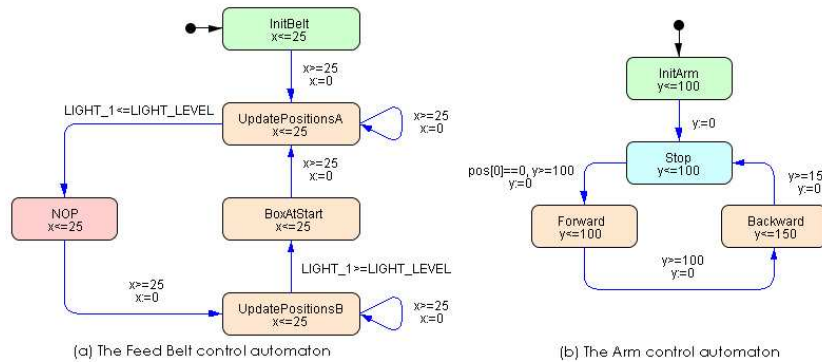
InitBelt
x<=25

x>=25
x:=0

LIGHT_1<=LIGHT_LEVEL

UpdatePositionsA
x<=25

x>=25
x:=0

x>=25
x:=0

NOP
x<=25

BoxAtStart
x<=25

LIGHT_1>=LIGHT_LEVEL

x>=25
x:=0

UpdatePositionsB
x<=25

x>=25
x:=0

(a) The Feed Belt control automaton

InitArm
y<=100

y:=0

pos[0]==0, y>=100
y:=0

Stop
y<=100

y>=15
y:=0

Forward
y<=100

Backward
y<=150

y>=100
y:=0

(b) The Arm control automaton